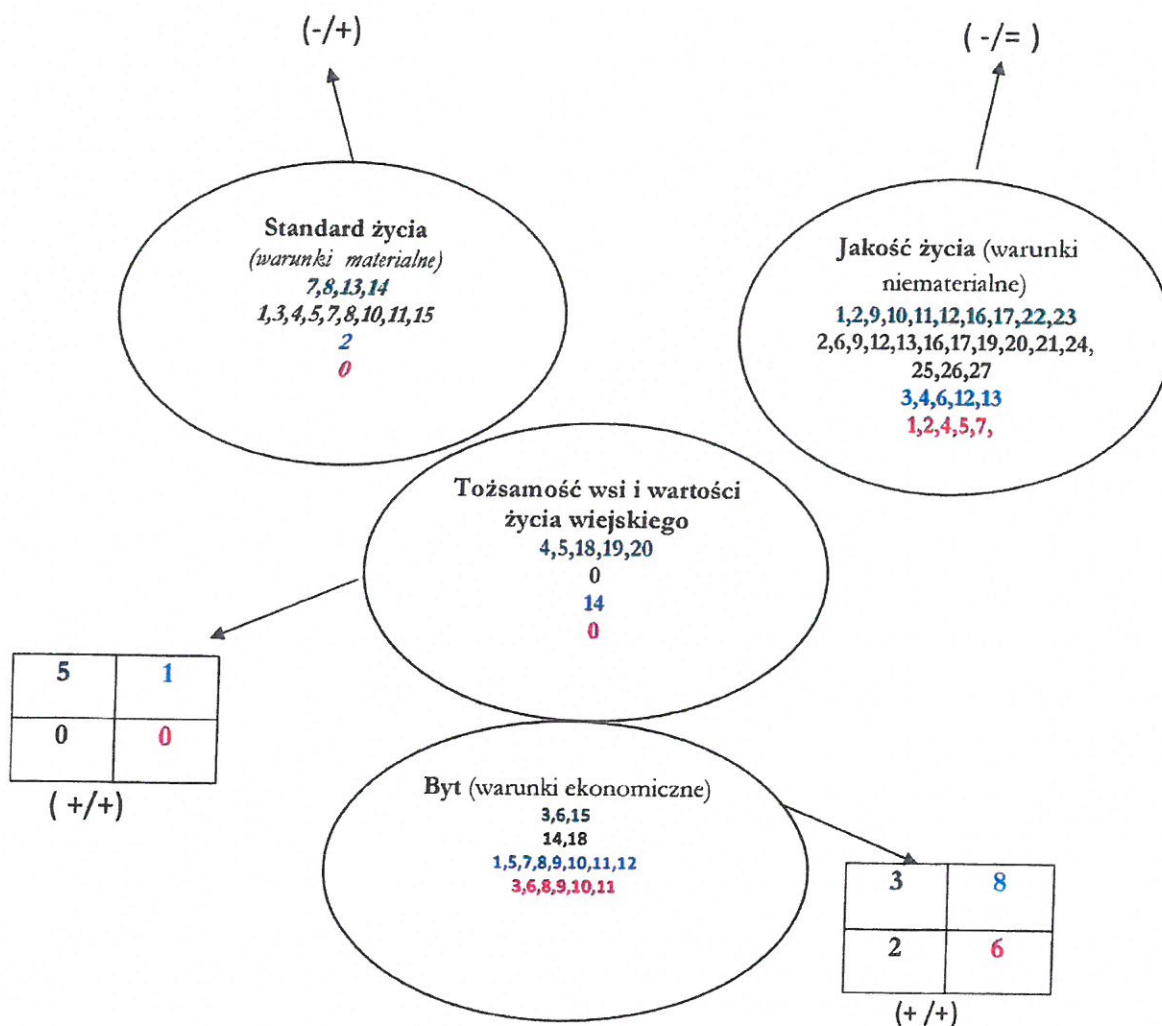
(-/+)

( -/= )

Standard życia
(warunki materialne)
7,8,13,14
1,3,4,5,7,8,10,11,15
2
0

Jakość życia (warunki niematerialne)
1,2,9,10,11,12,16,17,22,23
2,6,9,12,13,16,17,19,20,21,24,25,26,27
3,4,6,12,13
1,2,4,5,7,

Tożsamość wsi i wartości życia wiejskiego
4,5,18,19,20
0
14
0

| 5 | 1 |
|---|---|
| 0 | 0 |

( +/+)

Byt (warunki ekonomiczne)
3,6,15
14,18
1,5,7,8,9,10,11,12
3,6,8,9,10,11

| 3 | 8 |
|---|---|
| 2 | 6 |

(+ /+)